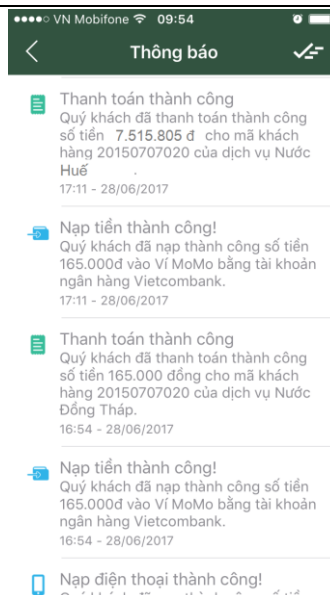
●●●●○ VN Mobifone 09:54

Thông báo

Thanh toán thành công
Quý khách đã thanh toán thành công số tiền 7.515.805 đ cho mã khách hàng 20150707020 của dịch vụ Nước Huế
17:11 - 28/06/2017

Nạp tiền thành công!
Quý khách đã nạp thành công số tiền 165.000đ vào Ví MoMo bằng tài khoản ngân hàng Vietcombank.
17:11 - 28/06/2017

Thanh toán thành công
Quý khách đã thanh toán thành công số tiền 165.000 đồng cho mã khách hàng 20150707020 của dịch vụ Nước Đồng Tháp.
16:54 - 28/06/2017

Nạp tiền thành công!
Quý khách đã nạp thành công số tiền 165.000đ vào Ví MoMo bằng tài khoản ngân hàng Vietcombank.
16:54 - 28/06/2017

Nạp điện thoại thành công!
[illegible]